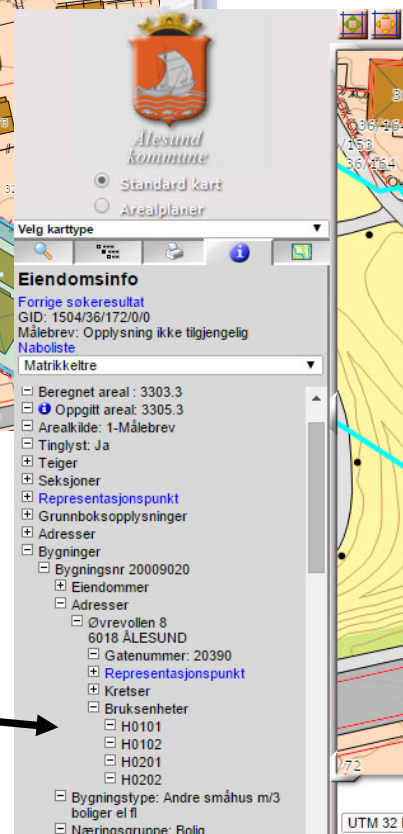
Ålesund kommune

Standard kart
Arealplaner

Velg karttype

Eiendomsinfo
Forrige søkeresultat
GID: 1504/36/172/0/0
Målebrev: Opplysning ikke tilgjengelig
Naboliste
Matrikkeltre

Beregnet areal : 3303.3
Oppgitt areal: 3305.3
Arealkilde: 1-Målebrev
Tinglyst: Ja
Teiger
Seksjoner
Representasjonspunkt
Grunnboksopplysninger
Adresser
Bygninger
Bygningsnr 20009020
Eiendommer
Adresser
Øvrevollen 8
6018 ÅLESUND
Gatenummer: 20390
Representasjonspunkt
Kretser
Bruksenheter
H0101
H0102
H0201
H0202
Bygningstype: Andre småhus m/3 boliger el fl
Næringsgruppe: Bolig

36/163
153
36/164
/72
UTM 32